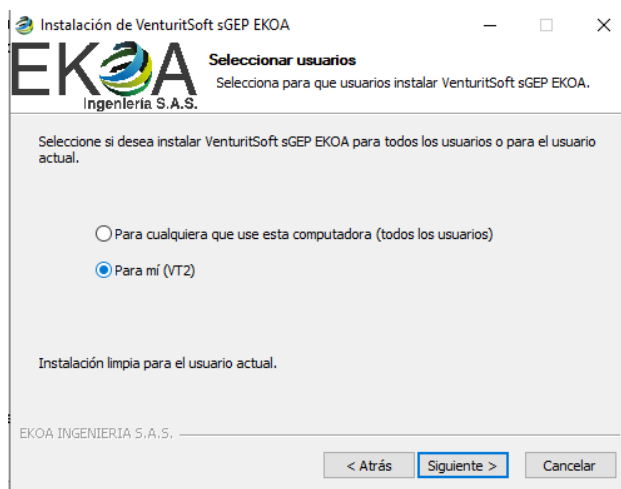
Instalación de VenturitSoft sGEP EKOA

EKOA
Ingenieria S.A.S.

Seleccionar usuarios
Selecciona para que usuarios instalar VenturitSoft sGEP EKOA.

Seleccione si desea instalar VenturitSoft sGEP EKOA para todos los usuarios o para el usuario actual.

Para cualquiera que use esta computadora (todos los usuarios)

Para mí (VT2)

Instalación limpia para el usuario actual.

EKOA INGENIERIA S.A.S.

< Atrás
Siguiente >
Cancelar